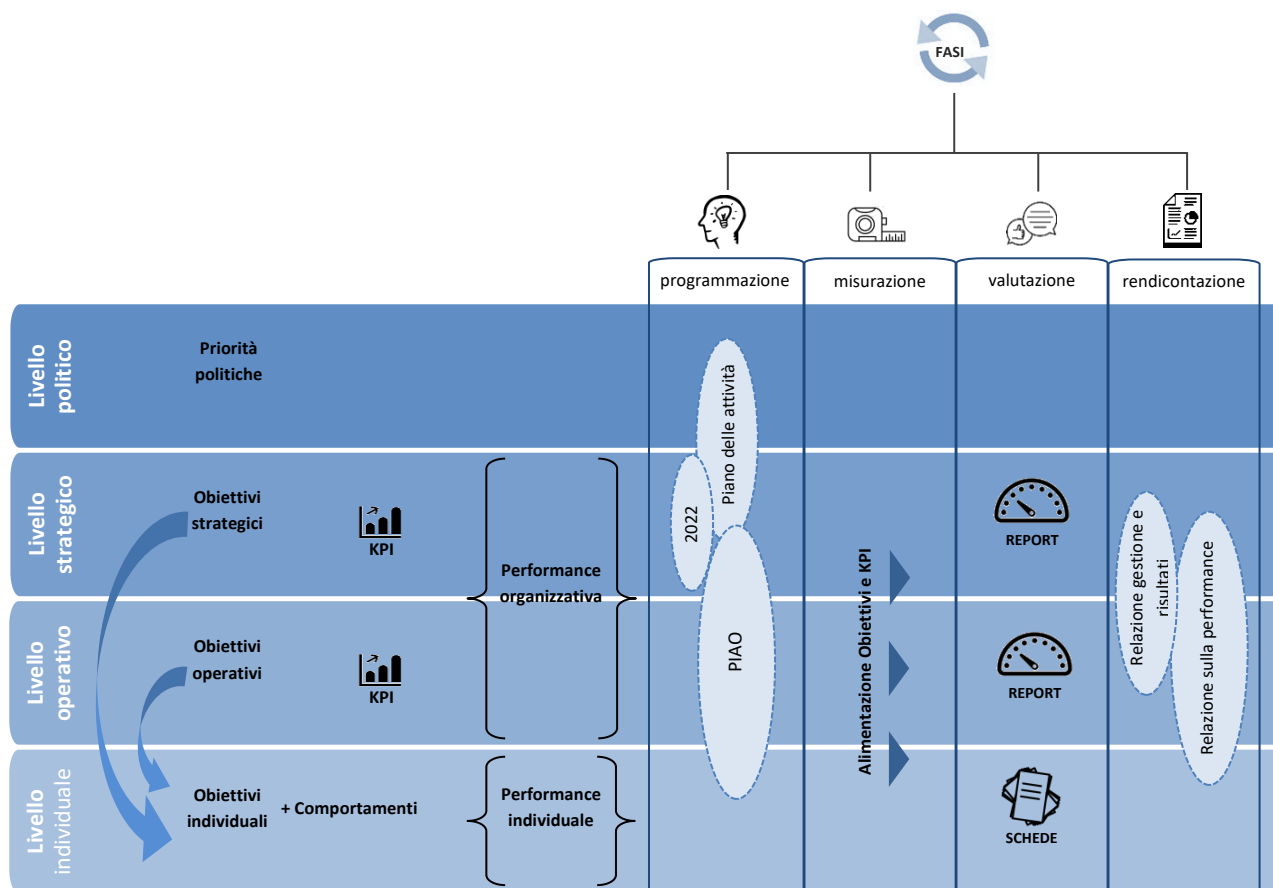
FASI

programmazione

misurazione

valutazione

rendicontazione

Livello politico

Priorità politiche

Piano delle attività

2022

PIAO

Livello strategico

Obiettivi strategici

KPI

Performance organizzativa

REPORT

Relazione gestione e risultati

Relazione sulla performance

Alimentazione Obiettivi e KPI

Livello operativo

Obiettivi operativi

KPI

REPORT

Livello individuale

Obiettivi individuali

+ Comportamenti

Performance individuale

SCHEDE